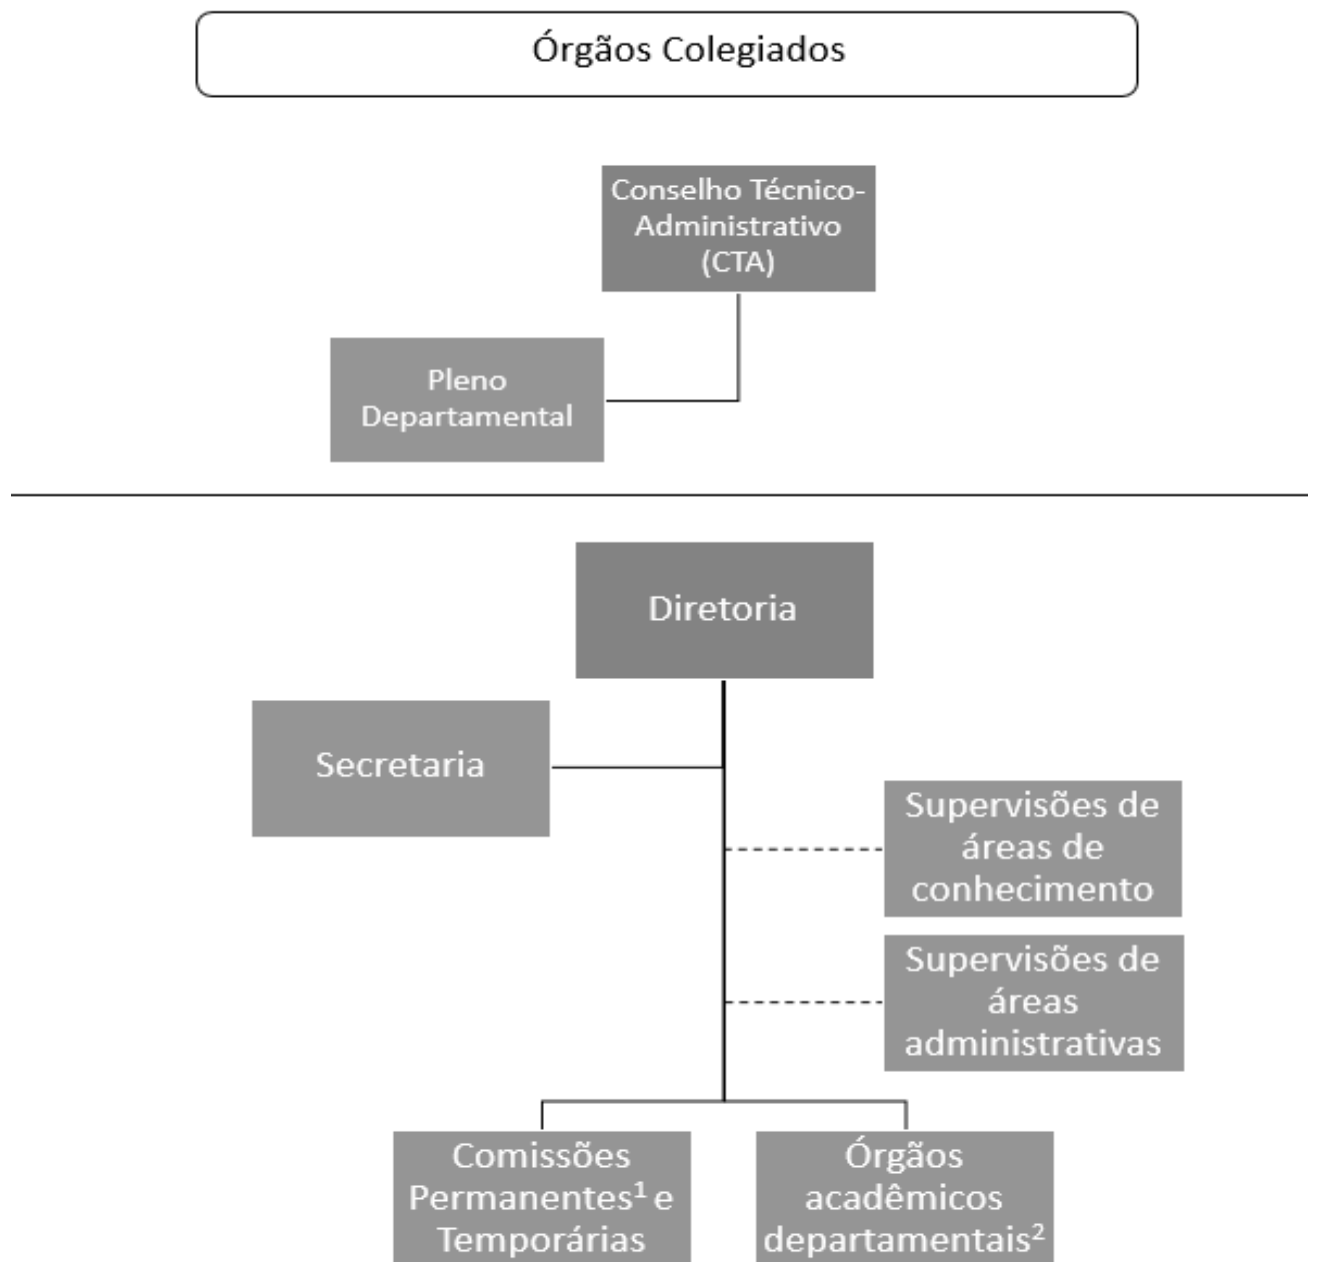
Órgãos Colegiados

Conselho Técnico-Administrativo (CTA)

Pleno Departamental

Diretoria

Secretaria

Supervisões de áreas de conhecimento

Supervisões de áreas administrativas

Comissões Permanentes$^1$ e Temporárias

Órgãos acadêmicos departamentais$^2$